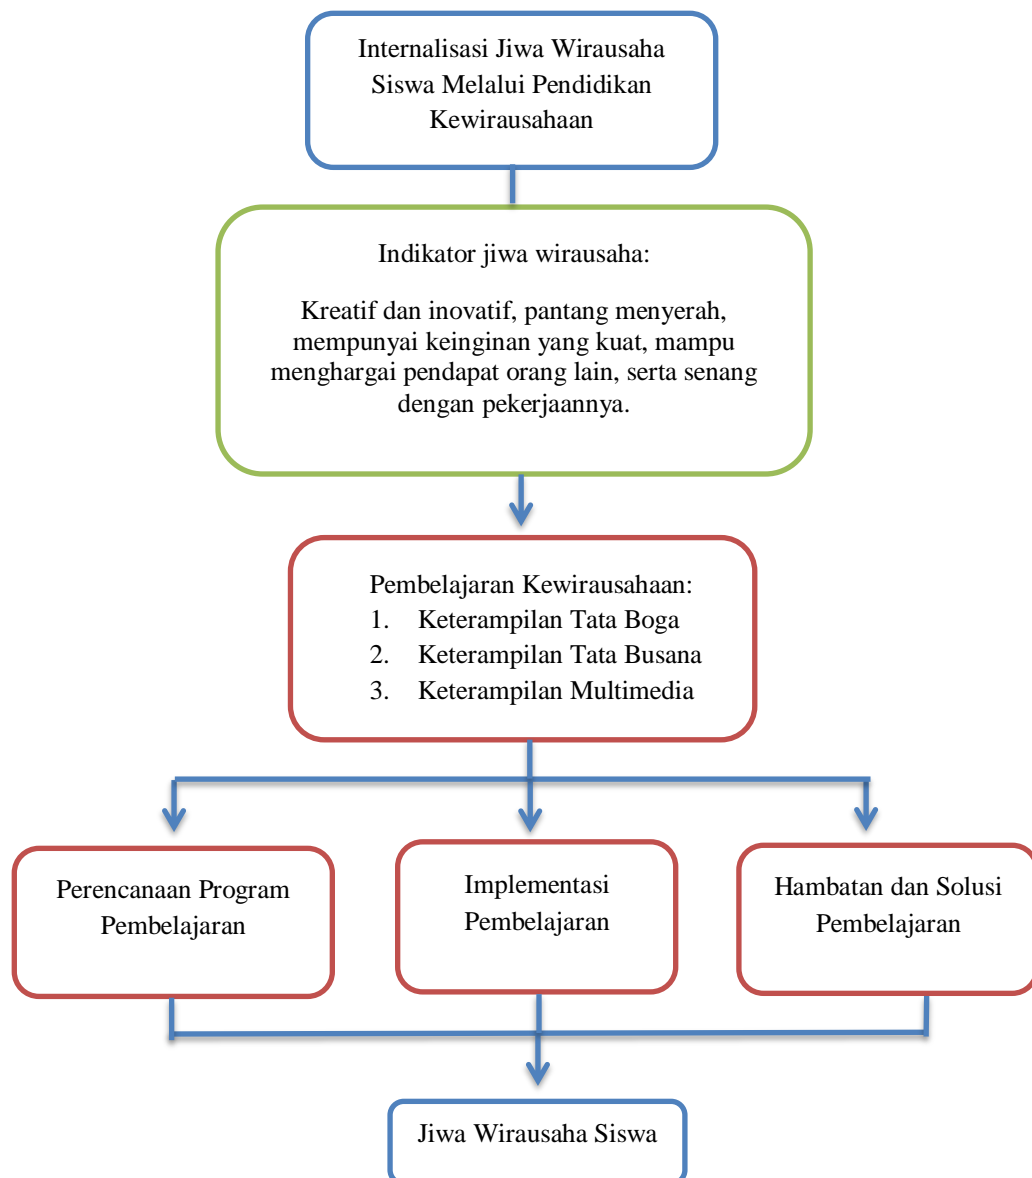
Internalisasi Jiwa Wirausaha Siswa Melalui Pendidikan Kewirausahaan

Indikator jiwa wirausaha:

Kreatif dan inovatif, pantang menyerah, mempunyai keinginan yang kuat, mampu menghargai pendapat orang lain, serta senang dengan pekerjaannya.

Pembelajaran Kewirausahaan:
1. Keterampilan Tata Boga
2. Keterampilan Tata Busana
3. Keterampilan Multimedia

Perencanaan Program Pembelajaran

Implementasi Pembelajaran

Hambatan dan Solusi Pembelajaran

Jiwa Wirausaha Siswa